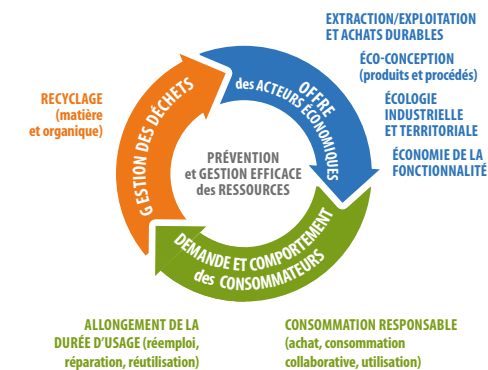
EXTRACTION/EXPLOITATION ET ACHATS DURABLES

ÉCO-CONCEPTION (produits et procédés)

ÉCOLOGIE INDUSTRIELLE ET TERRITORIALE

ÉCONOMIE DE LA FONCTIONNALITÉ

RECYCLAGE (matière et organique)

GESTION DES DÉCHETS

OFFRE des ACTEURS ÉCONOMIQUES

PRÉVENTION et GESTION EFFICACE des RESSOURCES

DEMANDE ET COMPORTEMENT des CONSOMMATEURS

ALLONGEMENT DE LA DURÉE D'USAGE (réemploi, réparation, réutilisation)

CONSOMMATION RESPONSABLE (achat, consommation collaborative, utilisation)